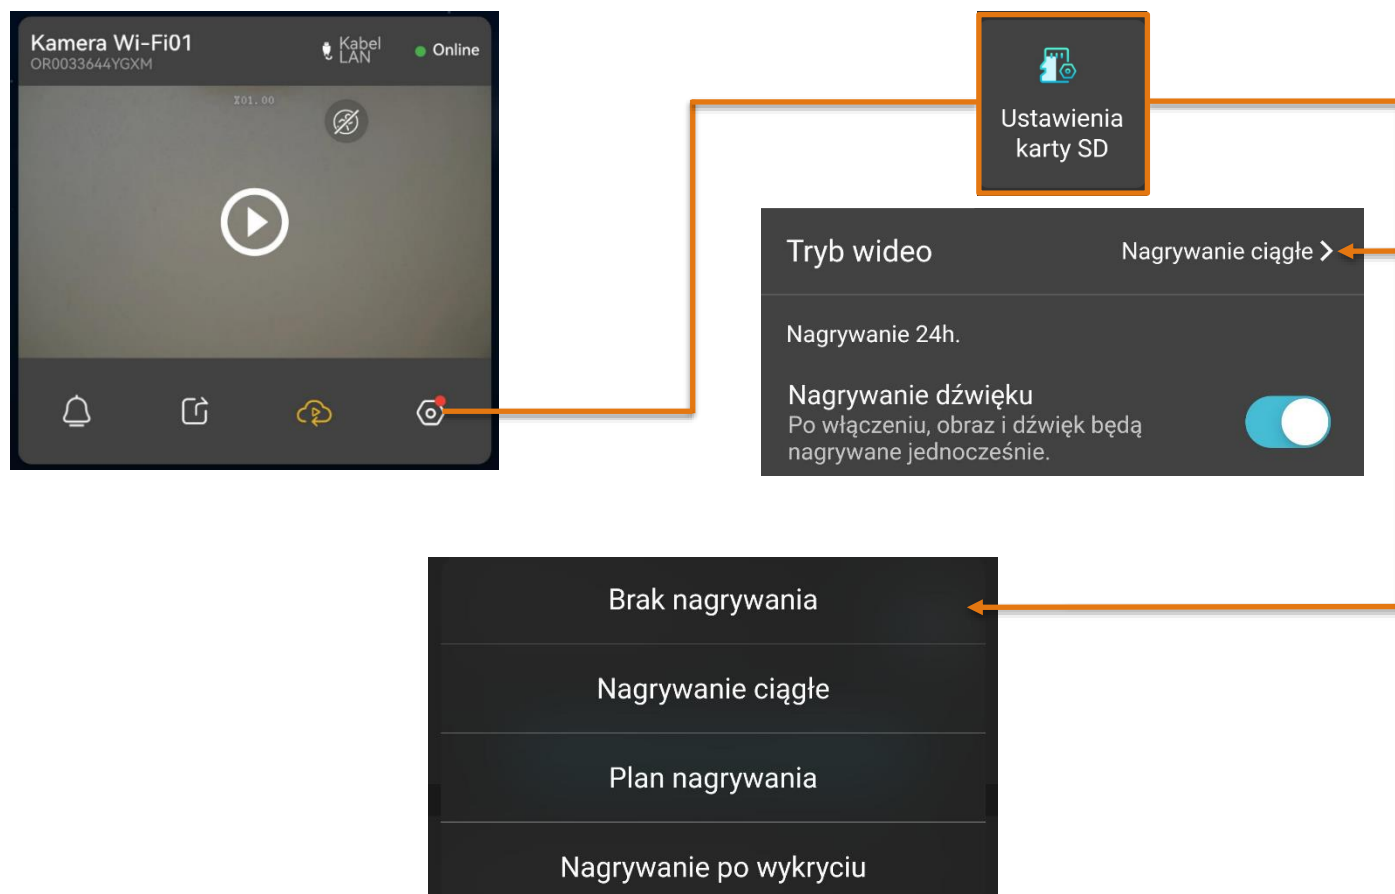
Kamera Wi-Fi01
OR0033644YGXM
Kabel LAN
Online
X01.00

Ustawienia karty SD

Tryb wideo
Nagrywanie ciągłe >

Nagrywanie 24h.

Nagrywanie dźwięku
Po włączeniu, obraz i dźwięk będą nagrywane jednocześnie.

Brak nagrywania

Nagrywanie ciągłe

Plan nagrywania

Nagrywanie po wykryciu